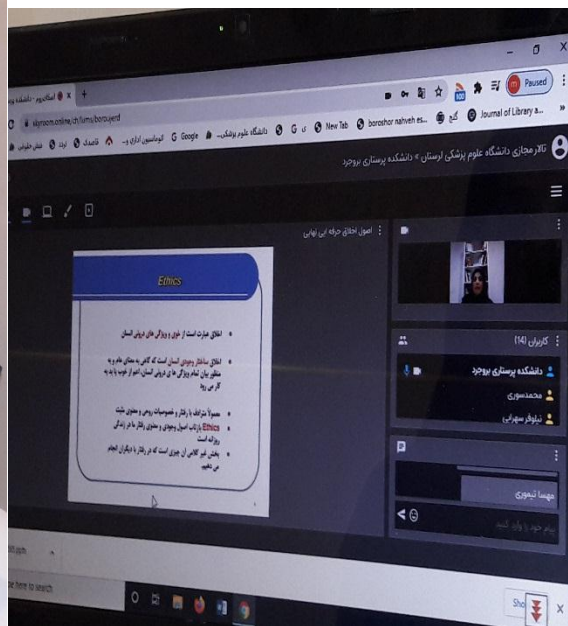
اسکای‌روم - دانشکده پ... × +

skyroom.online/ch/lums/boroujerd

Paused

Google G اتوماسیون اداری و... دانشگاه علوم پزشکی... G New Tab boroshor nahveh es... گیج Journal of Library a...

تالار مجازی دانشگاه علوم پزشکی لرستان » دانشکده پرستاری بروجرد

اصول اخلاق حرفه ای نهایی

Ethics

اخلاق عبارت است از خوی و ویژگی های درونی انسان

اخلاق ساختار وجودی انسان است که گاهی به معنای عام و به منظور بیان تمام ویژگی های درونی انسان، اعم از خوب یا بد به کار می رود

معمولاً مترادف با رفتار و خصوصیات روحی و معنوی مثبت

Ethics بازتاب اصول وجوهی و معنوی رفتار ما در زندگی روزانه است

بخش غیر کلامی آن چیزی است که در رفتار با دیگران انجام می دهیم

کاربران (14)

دانشکده پرستاری بروجرد

محمدسوری

نیلوفر سهرابی

مهسا تیموری

پیام خود را وارد کنید

to search

Sh